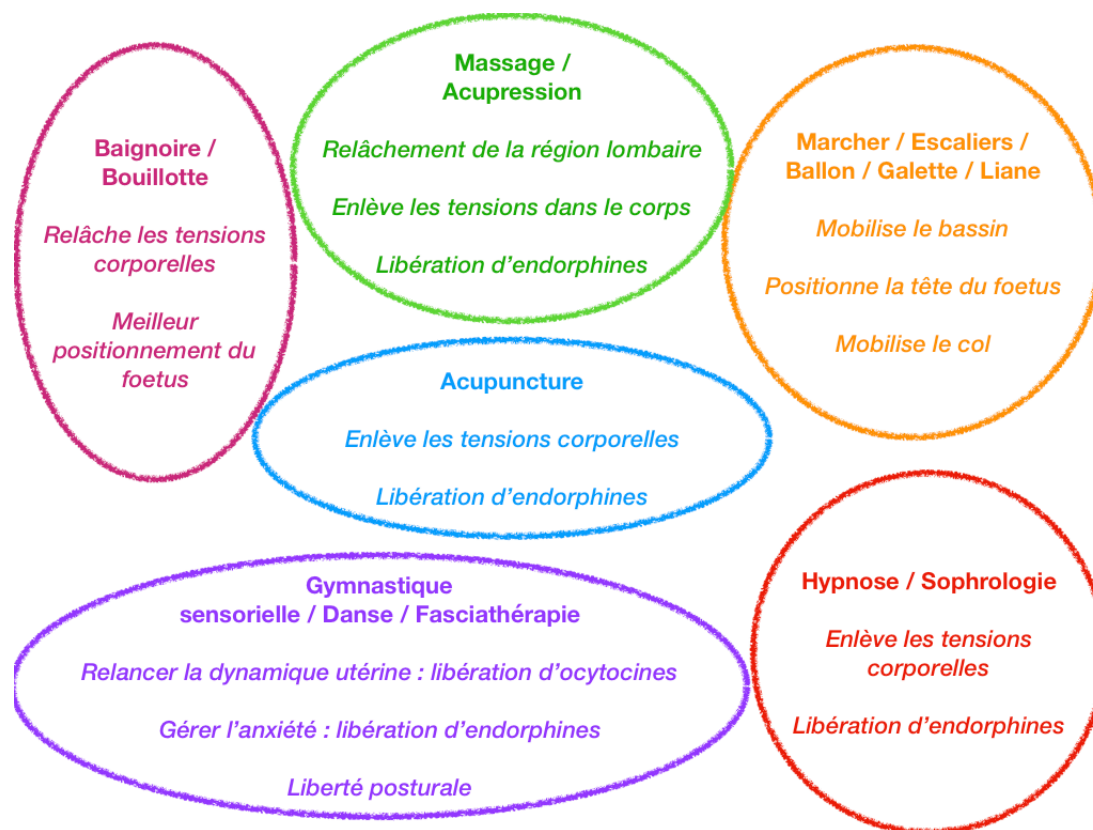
Baignoire / Bouillotte

Relâche les tensions corporelles

Meilleur positionnement du foetus

Massage / Acupression

Relâchement de la région lombaire

Enlève les tensions dans le corps

Libération d'endorphines

Marcher / Escaliers / Ballon / Galette / Liane

Mobilise le bassin

Positionne la tête du foetus

Mobilise le col

Acupuncture

Enlève les tensions corporelles

Libération d'endorphines

Gymnastique sensorielle / Danse / Fasciathérapie

Relancer la dynamique utérine : libération d'ocytocines

Gérer l'anxiété : libération d'endorphines

Liberté posturale

Hypnose / Sophrologie

Enlève les tensions corporelles

Libération d'endorphines